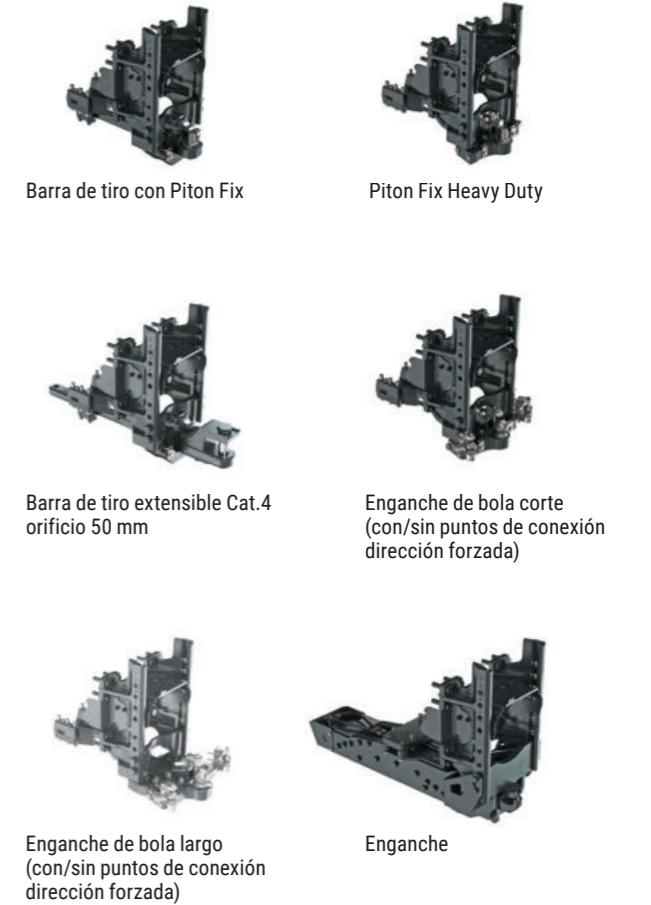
Barra de tiro con Piton Fix

Piton Fix Heavy Duty

Barra de tiro extensible Cat.4 orificio 50 mm

Enganche de bola corte (con/sin puntos de conexión dirección forzada)

Enganche de bola largo (con/sin puntos de conexión dirección forzada)

Enganche